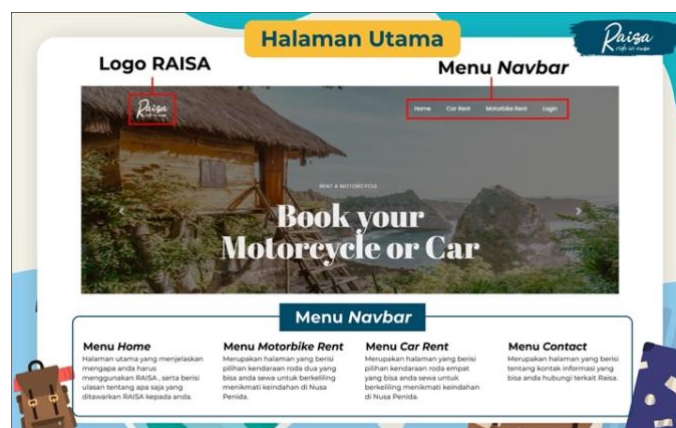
Halaman Utama

Raisa
ride or more

Logo RAISA

Menu Navbar

Raisa

Home Car Rent Motorbike Rent Login

RENT A MOTORCYCLE

Book your Motorcycle or Car

Menu Navbar

Menu Home
Halaman utama yang menjelaskan mengapa anda harus menggunakan RAISA., serta berisi ulasan tentang apa saja yang ditawarkan RAISA kepada anda.

Menu Motorbike Rent
Merupakan halaman yang berisi pilihan kendaraan roda dua yang bisa anda sewa untuk berkeliling menikmati keindahan di Nusa Penida.

Menu Car Rent
Merupakan halaman yang berisi pilihan kendaraan roda empat yang bisa anda sewa untuk berkeliling menikmati keindahan di Nusa Penida.

Menu Contact
Merupakan halaman yang berisi tentang kontak informasi yang bisa anda hubungi terkait Raisa.